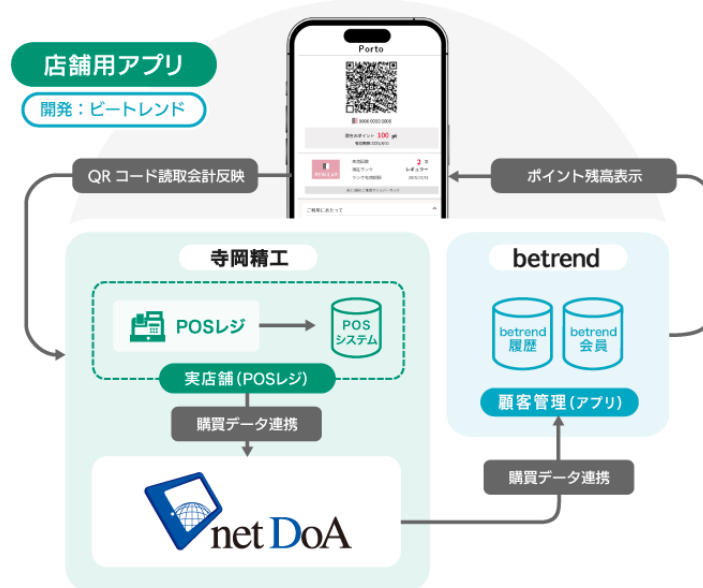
店舗用アプリ

開発：ビートレンド

Porto

0000 0000 0000

現在のポイント 100 pt

QR コード読取会計反映

ポイント残高表示

ご利用にあたって

寺岡精工

POSレジ

POS システム

実店舗（POSレジ）

購買データ連携

betrend

betrend 履歴

betrend 会員

顧客管理（アプリ）

購買データ連携

net DoA